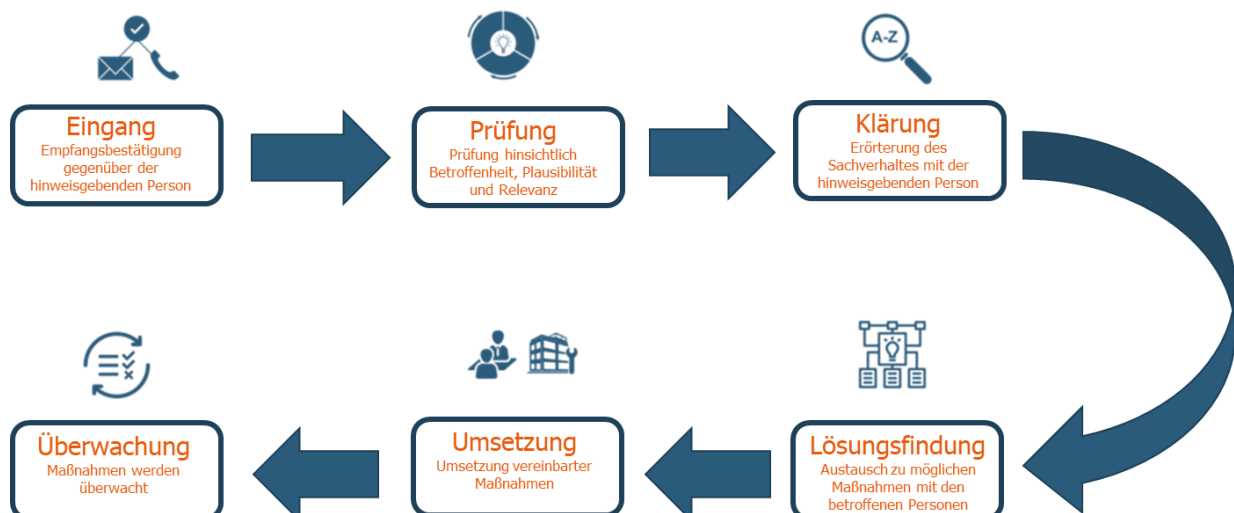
A-Z

Eingang
Empfangsbestätigung gegenüber der hinweisgebenden Person

Prüfung
Prüfung hinsichtlich Betroffenheit, Plausibilität und Relevanz

Klärung
Erörterung des Sachverhaltes mit der hinweisgebenden Person

Lösungsfindung
Austausch zu möglichen Maßnahmen mit den betroffenen Personen

Umsetzung
Umsetzung vereinbarter Maßnahmen

Überwachung
Maßnahmen werden überwacht